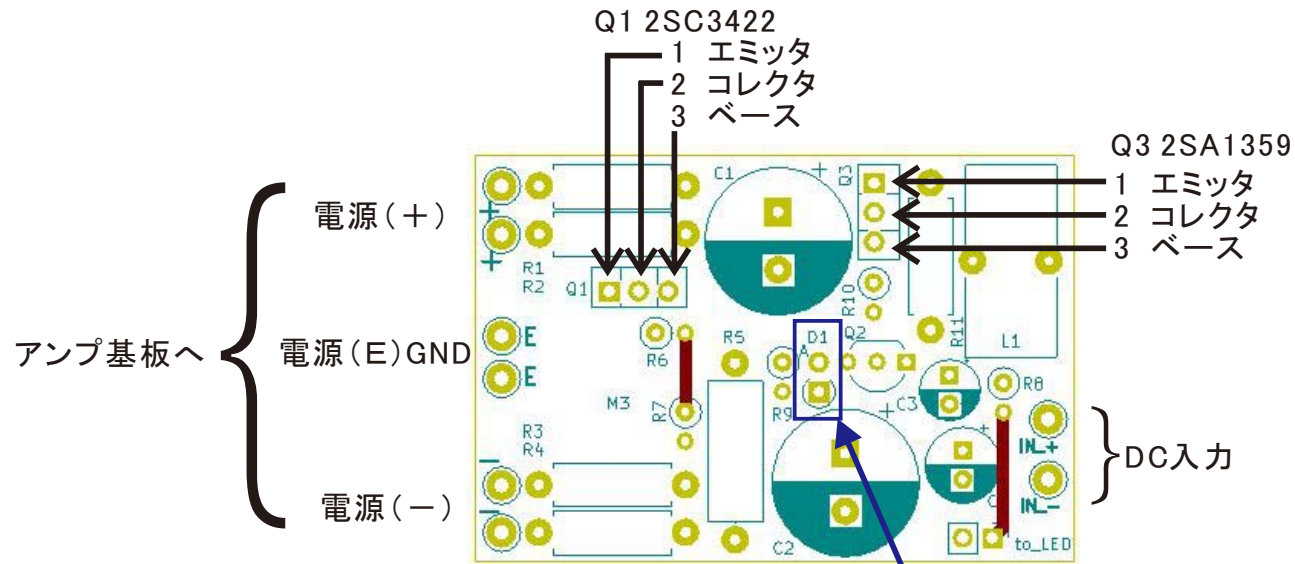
Q1 2SC3422
1 エミッタ
2 コレクタ
3 ベース

Q3 2SA1359
1 エミッタ
2 コレクタ
3 ベース

アンプ基板へ

電源(+)
電源(E)GND
電源(−)

DC入力

+
+
R1
R2
Q1
C1
Q3
R10
Q2
R11
L1
D1
A
R5
R6
E
E
M3
R7
R9
R8
C3
IN_+
IN_−
R3
R4
C2
to_LED
+
+